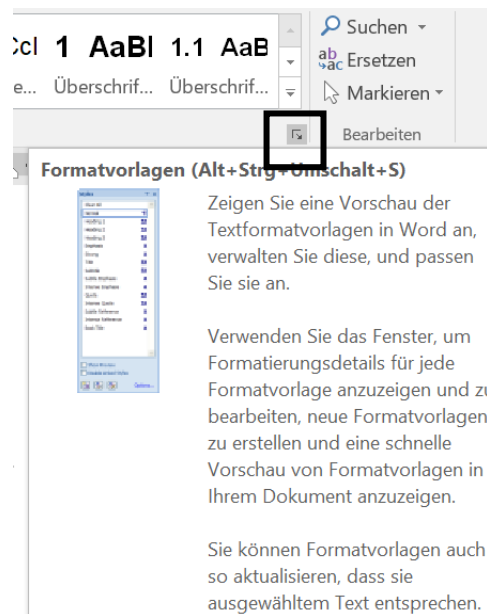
Ccl 1 AaBl 1.1 AaB
e... Überschrif... Überschrif...

Suchen
Ersetzen
Markieren

Bearbeiten

Formatvorlagen (Alt+Strg+Umschalt+S)

Zeigen Sie eine Vorschau der Textformatvorlagen in Word an, verwalten Sie diese, und passen Sie sie an.

Verwenden Sie das Fenster, um Formatierungsdetails für jede Formatvorlage anzuzeigen und zu bearbeiten, neue Formatvorlagen zu erstellen und eine schnelle Vorschau von Formatvorlagen in Ihrem Dokument anzuzeigen.

Sie können Formatvorlagen auch so aktualisieren, dass sie ausgewähltem Text entsprechen.